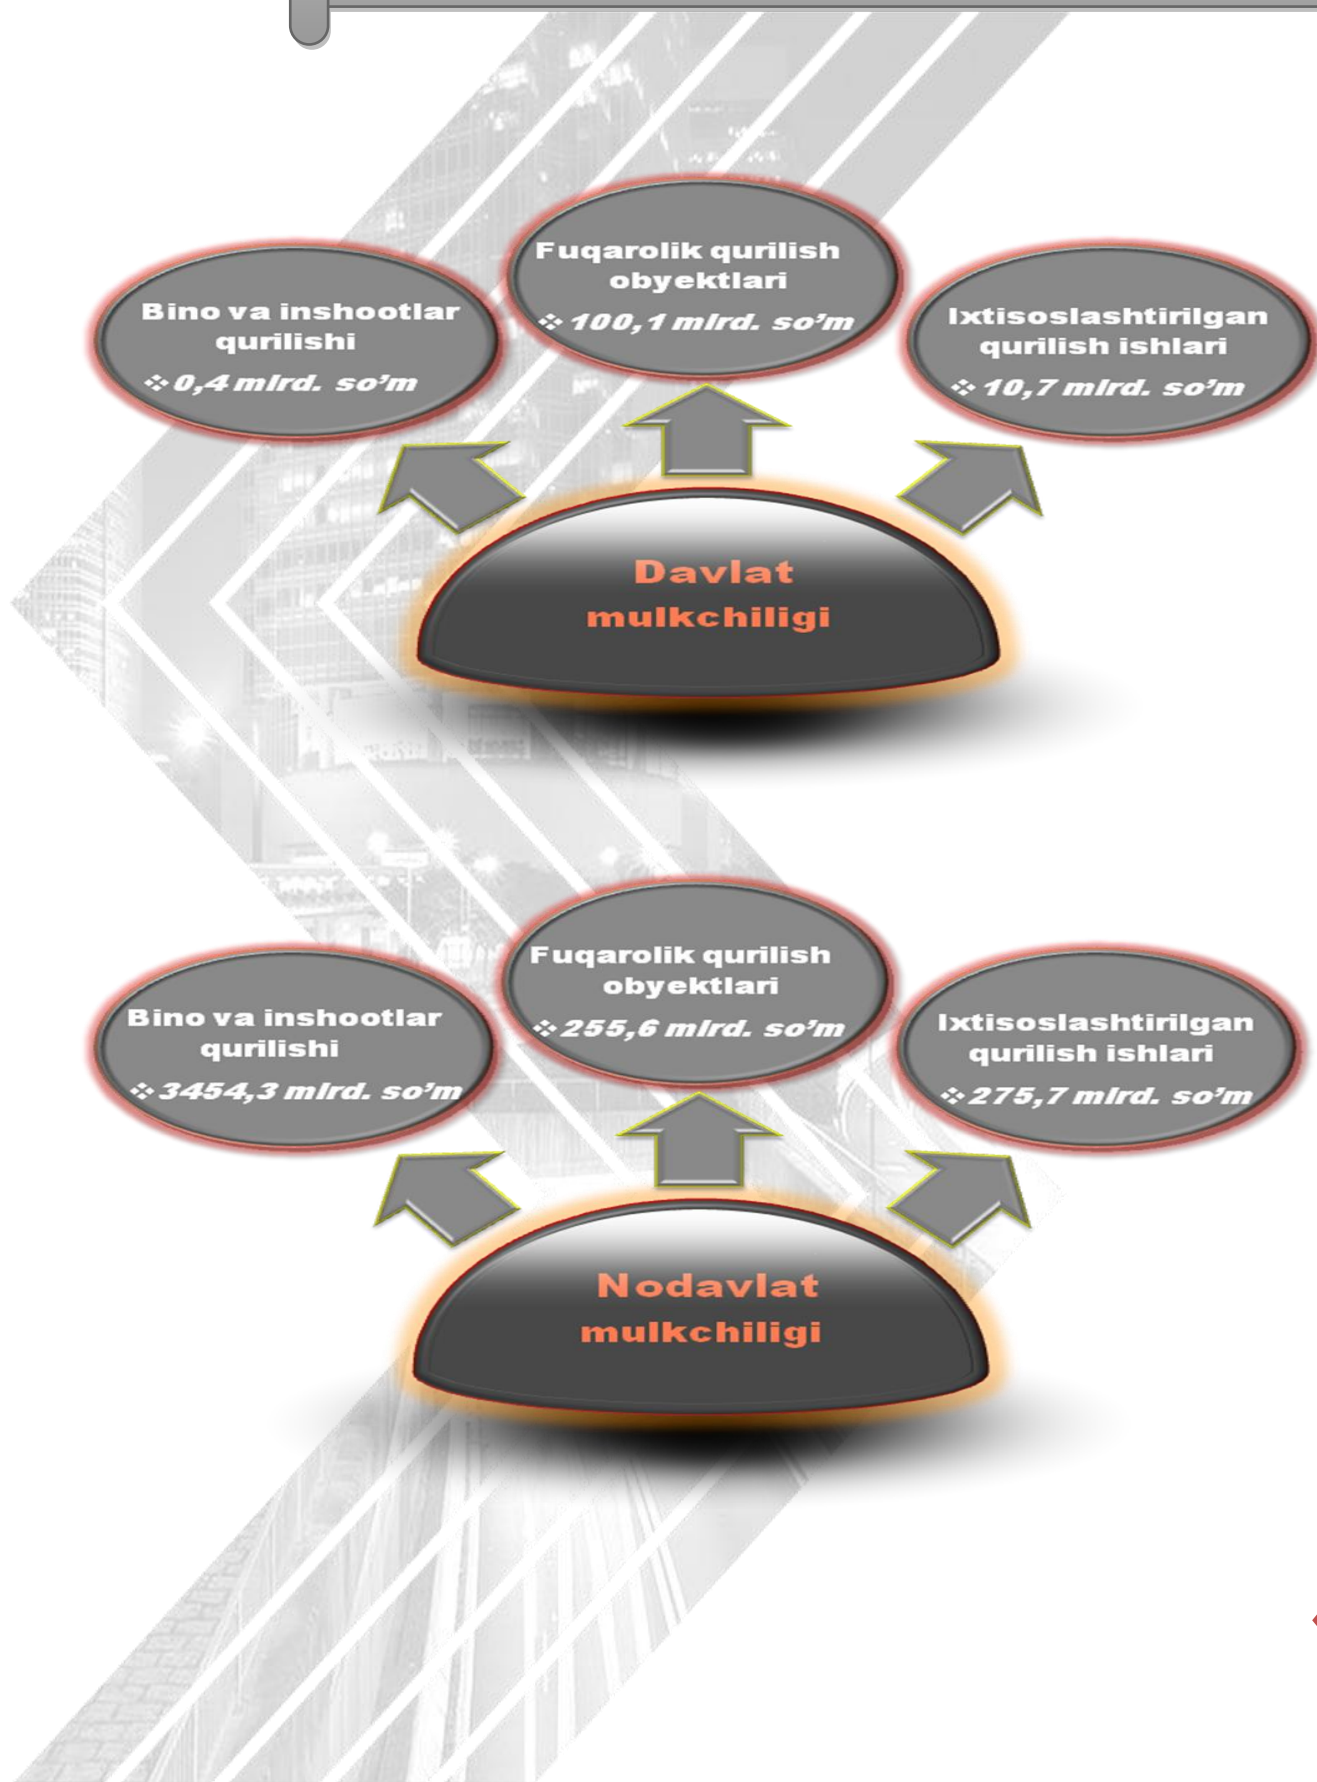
Bino va inshootlar qurilishi
❖ 0,4 mlrd. so'm

Fuqarolik qurilish obyektlari
❖ 100,1 mlrd. so'm

Ixtisoslashtirilgan qurilish ishlari
❖ 10,7 mlrd. so'm

Davlat mulkchiligi

Bino va inshootlar qurilishi
❖ 3454,3 mlrd. so'm

Fuqarolik qurilish obyektlari
❖ 255,6 mlrd. so'm

Ixtisoslashtirilgan qurilish ishlari
❖ 275,7 mlrd. so'm

Nodavlat mulkchiligi